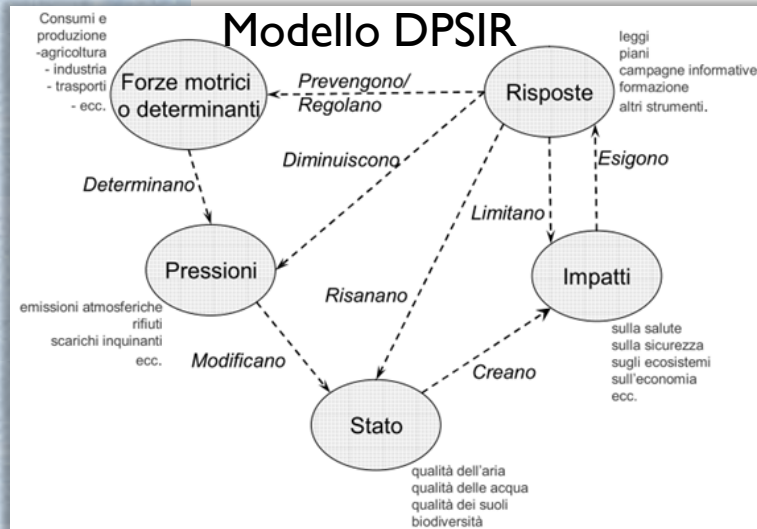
Modello DPSIR

Consumi e produzione
-agricoltura
- industria
- trasporti
- ecc.

Forze motrici o determinanti

Prevengono/ Regolano

Risposte

leggi
piani
campagne informative
formazione
altri strumenti.

Diminuiscono

Esigono

Determinano

Limitano

Pressioni

Impatti

emissioni atmosferiche
rifiuti
scarichi inquinanti
ecc.

Risanano

sulla salute
sulla sicurezza
sugli ecosistemi
sull'economia
ecc.

Modificano

Creano

Stato

qualità dell'aria
qualità delle acqua
qualità dei suoli
biodiversità